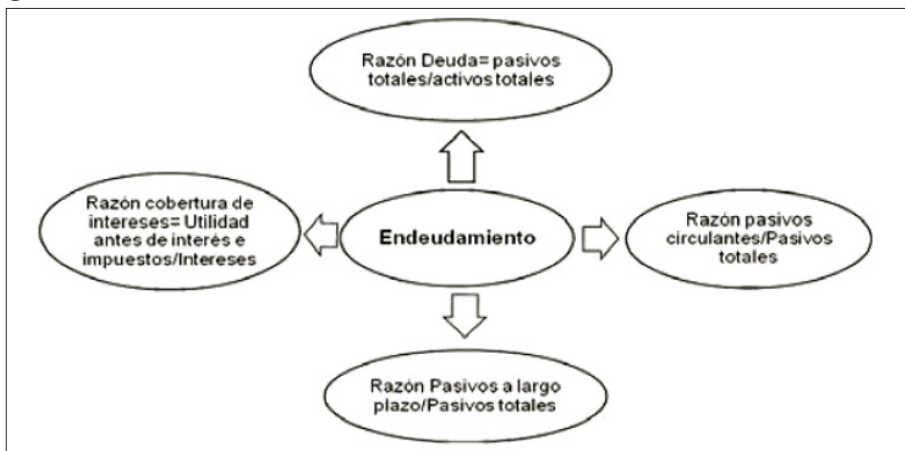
Razón Deuda= pasivos totales/activos totales

Razón cobertura de intereses= Utilidad antes de interés e impuestos/Intereses

Endeudamiento

Razón pasivos circulantes/Pasivos totales

Razón Pasivos a largo plazo/Pasivos totales